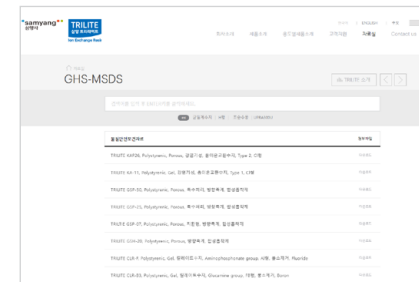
samyang 삼양사

TRILITE 삼양 트리라이트 Ion Exchange Resin

회사소개 제품소개 정도별제품소개 고객지원 자료실 Contact us

GHS-MSDS

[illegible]

물질안전보건자료

TRILITE MA12B, Polystyrenic, Porous, 강음이온, 음이온교환수지, Type 2, 이형

TRILITE SA-11, Polystyrenic, Gel, 강염기성, 음이온교환수지, Type 1, 나형

TRILITE SSP-30, Polystyrenic, Porous, 흡수제, 방향족계, 합성흡착제

TRILITE SSP-73, Polystyrenic, Porous, 흡수제, 방향족계, 합성흡착제

TRILITE SSP-37, Polystyrenic, Porous, 지흡착, 방향족계, 합성흡착제

TRILITE CSA-30, Polystyrenic, Porous, 방향족계, 합성흡착제

TRILITE CLR-F, Polystyrenic, Gel, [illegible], Aminophosphonate group, 킬레이트, Fluoride

TRILITE CLR-B5, Polystyrenic, Gel, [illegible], Glucamine group, 킬레이트, Boron